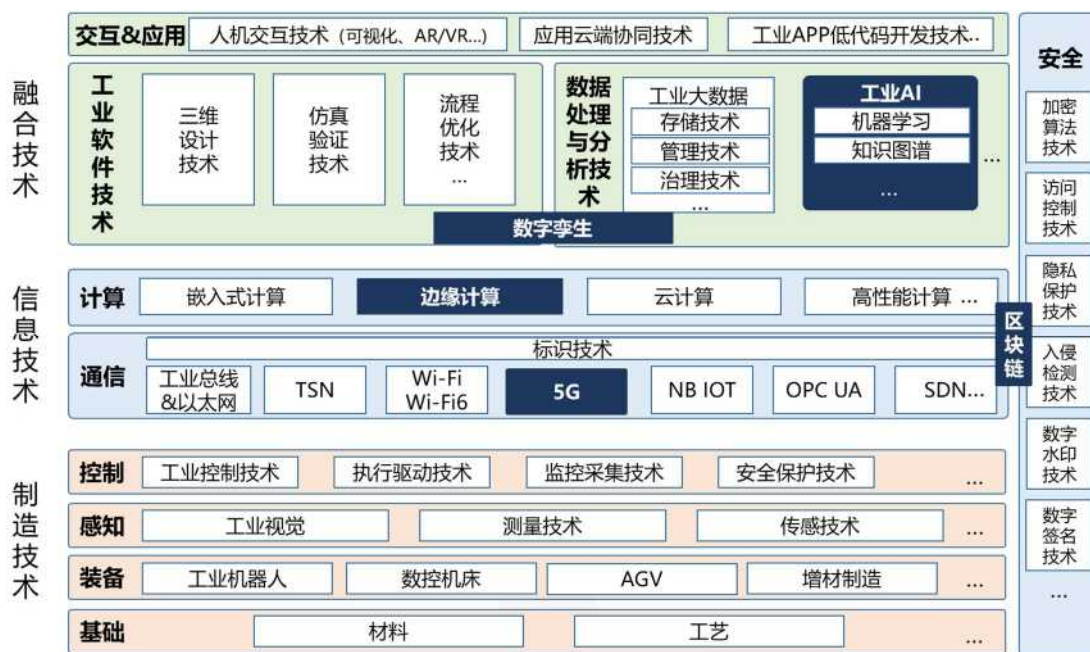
融合技术

交互&应用 | 人机交互技术（可视化、AR/VR...） | 应用云端协同技术 | 工业APP低代码开发技术...

工业软件技术
三维设计技术
仿真验证技术
流程优化技术 ...

数据处理与分析技术
工业大数据
存储技术
管理技术
治理技术
...

工业AI
机器学习
知识图谱
...
...

数字孪生

信息技术

计算 | 嵌入式计算 | 边缘计算 | 云计算 | 高性能计算 ...

通信
标识技术
工业总线&以太网 | TSN | Wi-Fi Wi-Fi6 | 5G | NB IOT | OPC UA | SDN...

区块链

制造技术

控制 | 工业控制技术 | 执行驱动技术 | 监控采集技术 | 安全保护技术 | ...

感知 | 工业视觉 | 测量技术 | 传感技术 | ...

装备 | 工业机器人 | 数控机床 | AGV | 增材制造 | ...

基础 | 材料 | 工艺 | ...

安全
加密算法技术
访问控制技术
隐私保护技术
入侵检测技术
数字水印技术
数字签名技术
...